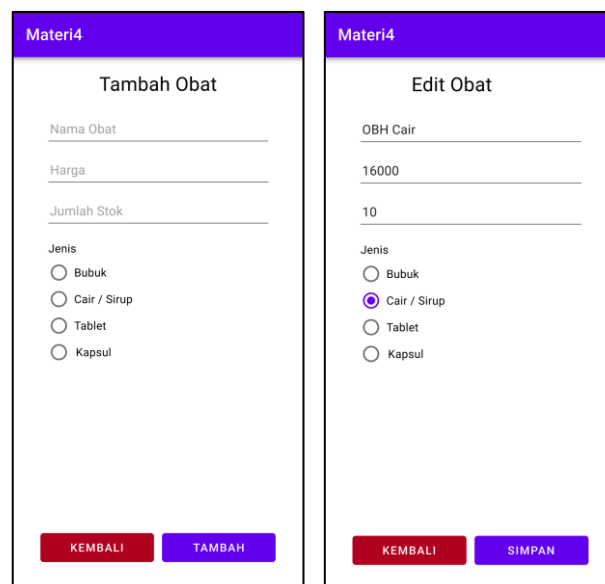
Materi4

Tambah Obat

Nama Obat

Harga

Jumlah Stok

Jenis

Bubuk

Cair / Sirup

Tablet

Kapsul

KEMBALI

TAMBAH

Materi4

Edit Obat

OBH Cair

16000

10

Jenis

Bubuk

Cair / Sirup

Tablet

Kapsul

KEMBALI

SIMPAN